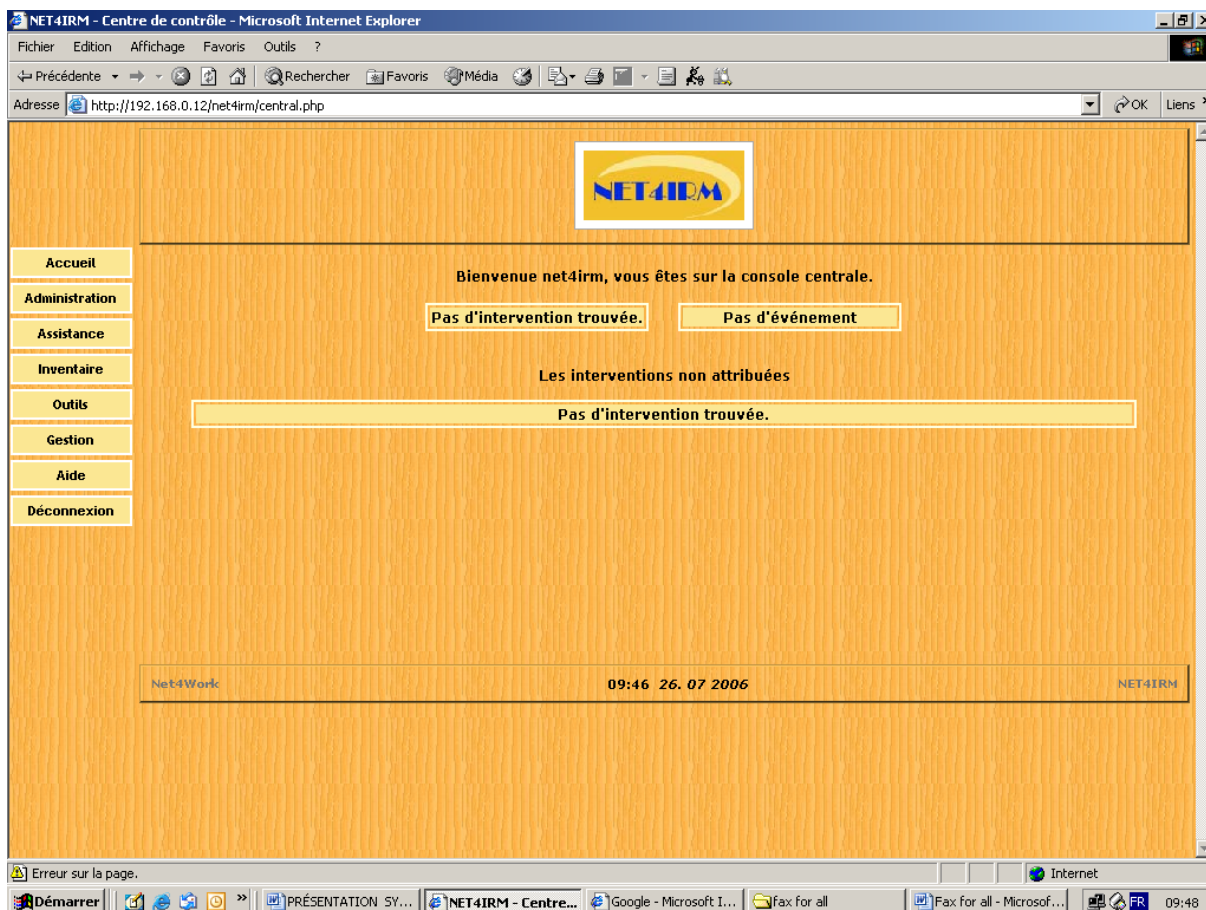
NET4IRM - Centre de contrôle - Microsoft Internet Explorer

Fichier Edition Affichage Favoris Outils ?

Précédente Rechercher Favoris Média

Adresse http://192.168.0.12/net4irm/central.php OK Liens

NET4IRM

Accueil
Administration
Assistance
Inventaire
Outils
Gestion
Aide
Déconnexion

Bienvenue net4irm, vous êtes sur la console centrale.

Pas d'intervention trouvée.
Pas d'événement

Les interventions non attribuées

Pas d'intervention trouvée.

Net4Work
09:46 26. 07 2006
NET4IRM

Erreur sur la page.
Internet

Démarrer
PRÉSENTATION SY...
NET4IRM - Centre...
Google - Microsoft I...
fax for all
Fax for all - Microsof...
FR
09:48